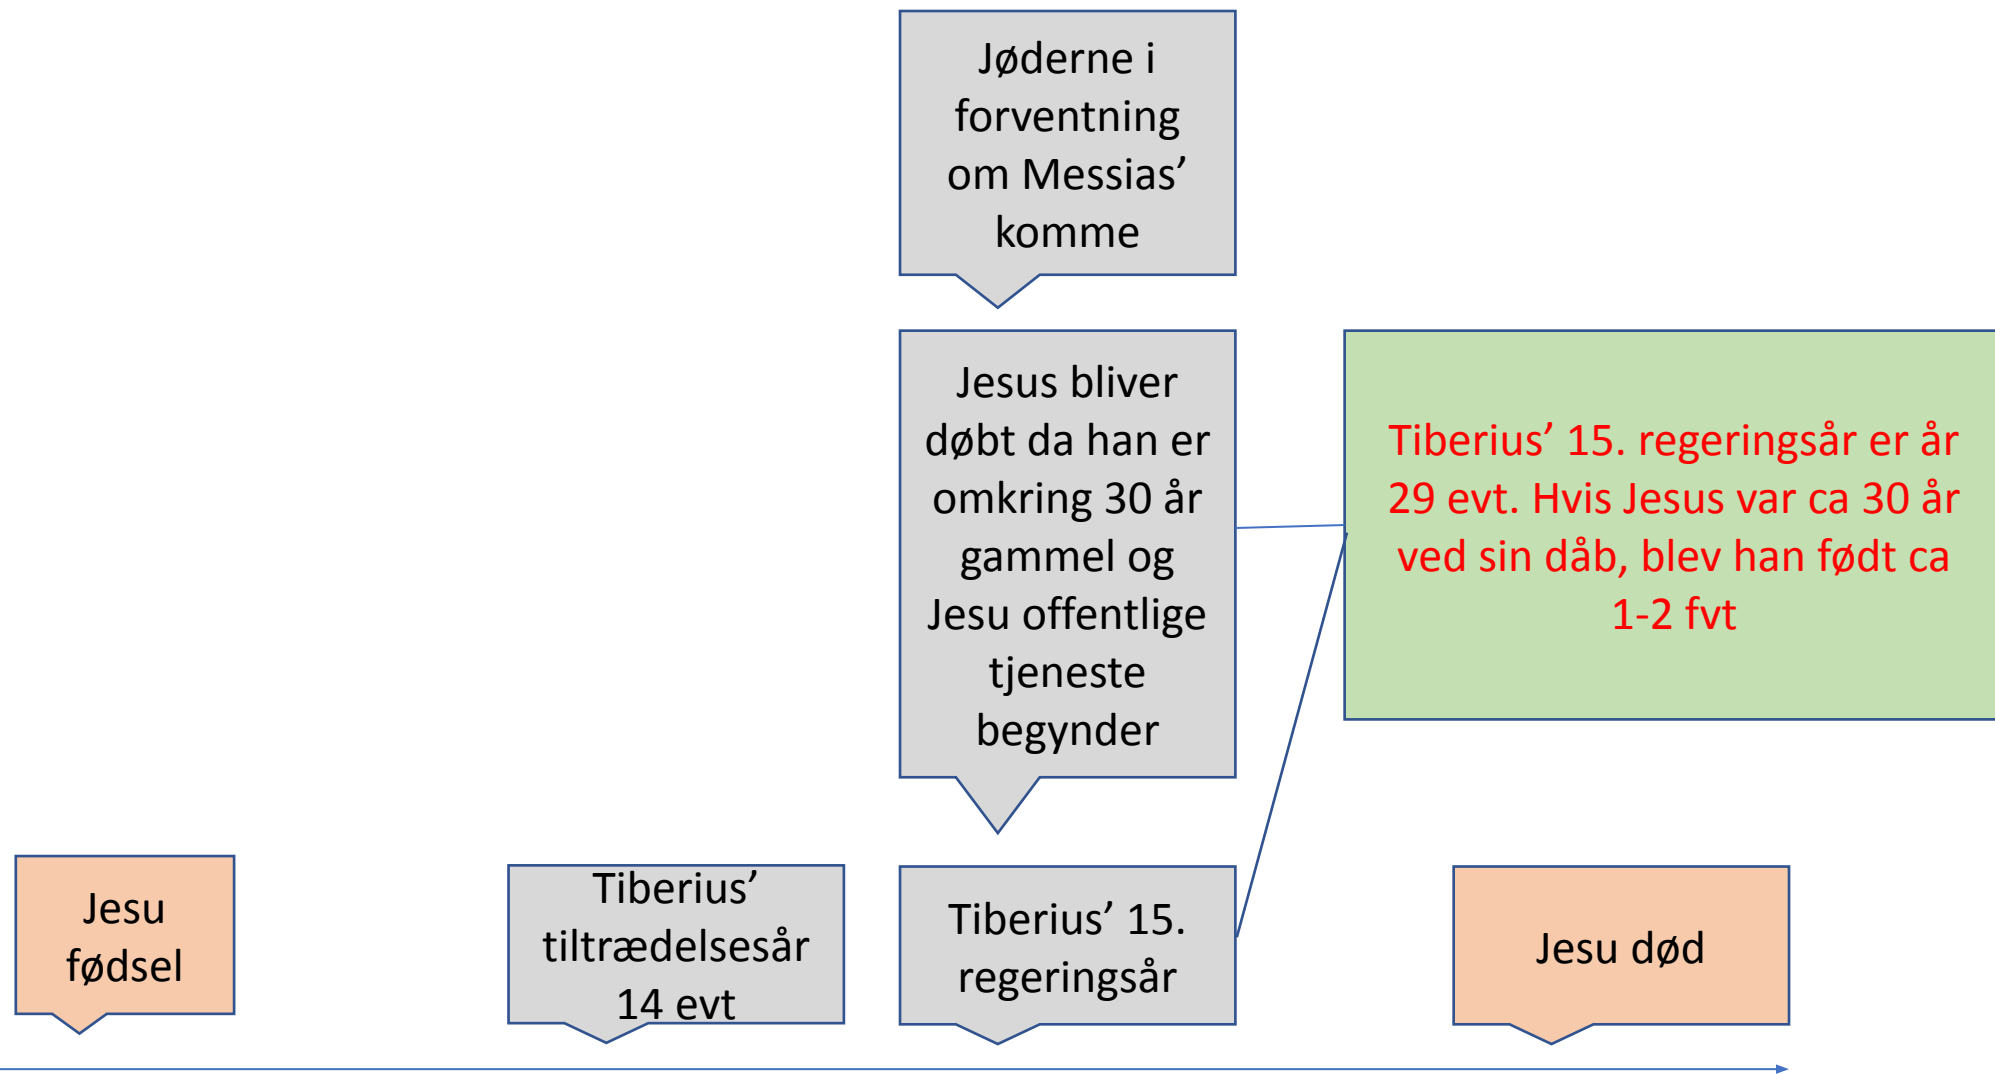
Jøderne i forventning om Messias' komme

Jesus bliver døbt da han er omkring 30 år gammel og Jesu offentlige tjeneste begynder

Tiberius' 15. regeringsår er år 29 evt. Hvis Jesus var ca 30 år ved sin dåb, blev han født ca 1-2 fvt

Jesu fødsel

Tiberius' tiltrædelsesår 14 evt

Tiberius' 15. regeringsår

Jesu død